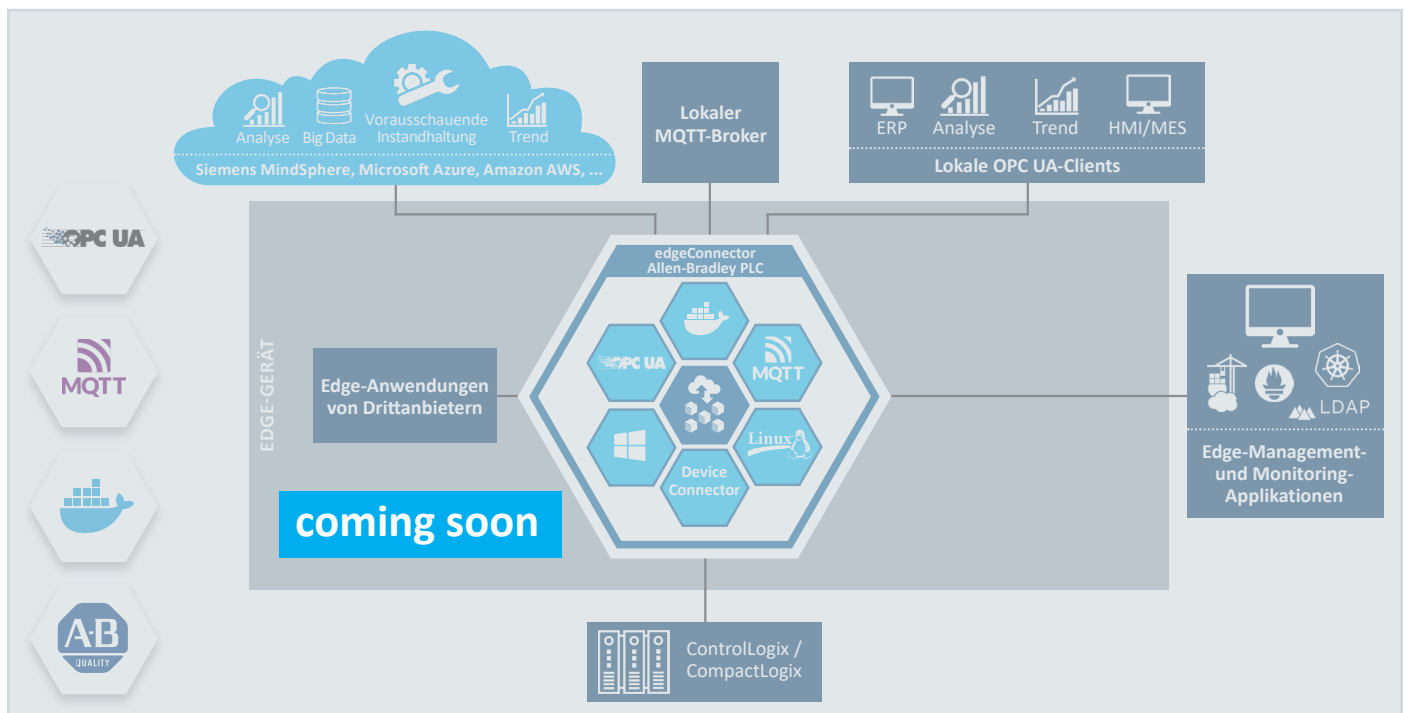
Analyse Big Data Vorausschauende Instandhaltung Trend

Siemens MindSphere, Microsoft Azure, Amazon AWS, ...

Lokaler MQTT-Broker

ERP Analyse Trend HMI/MES

Lokale OPC UA-Clients

OPC UA

MQTT

A-B QUALITY

EDGE-GERÄT

edgeConnector Allen-Bradley PLC

OPC UA

MQTT

Linux

Device Connector

Edge-Anwendungen von Drittanbietern

coming soon

LDAP

Edge-Management- und Monitoring-Applikationen

ControlLogix / CompactLogix